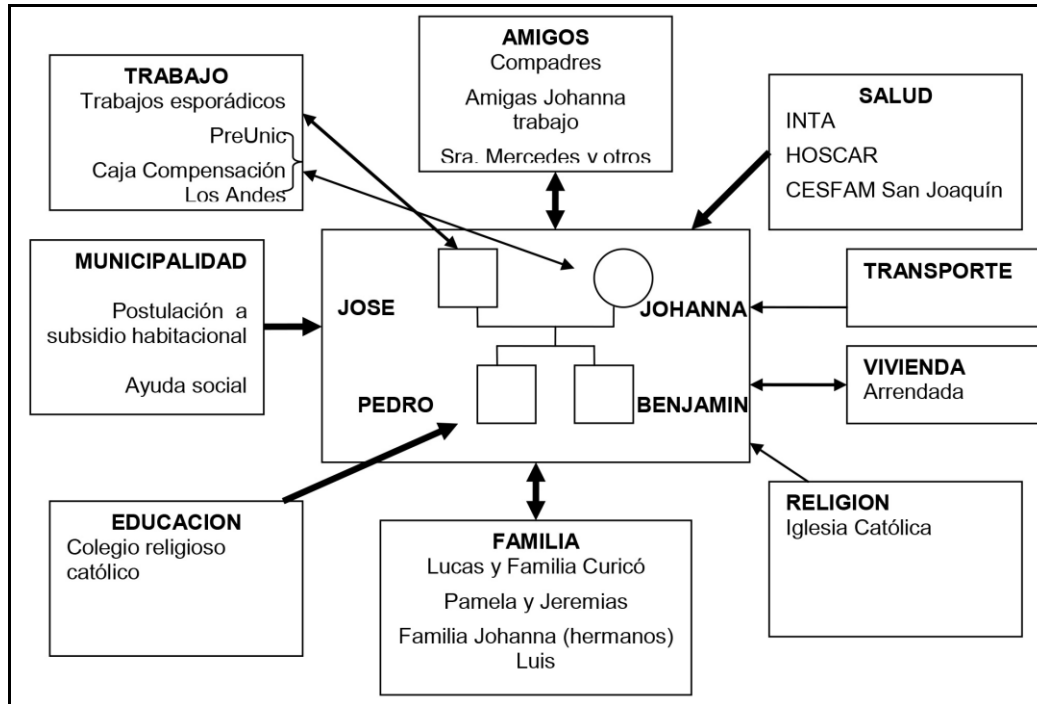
TRABAJO
Trabajos esporádicos
PreUnic
Caja Compensación Los Andes

AMIGOS
Compadres
Amigas Johanna trabajo
Sra. Mercedes y otros

SALUD
INTA
HOSCAR
CESFAM San Joaquín

MUNICIPALIDAD
Postulación a subsidio habitacional
Ayuda social

JOSE

JOHANNA

TRANSPORTE

PEDRO

BENJAMIN

VIVIENDA
Arrendada

EDUCACION
Colegio religioso católico

FAMILIA
Lucas y Familia Curicó
Pamela y Jeremias
Familia Johanna (hermanos)
Luis

RELIGION
Iglesia Católica